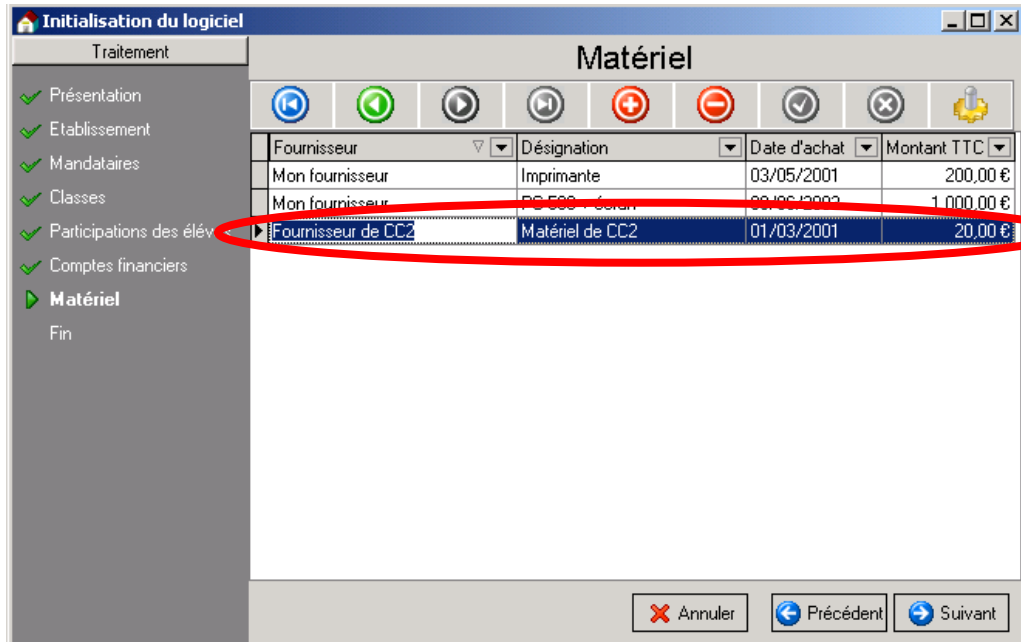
Initialisation du logiciel

Traitement

Présentation
Etablissement
Mandataires
Classes
Participations des élèv
Comptes financiers
Matériel
Fin

Matériel

| Fournisseur | Désignation | Date d'achat | Montant TTC |
|---|---|---|---|
| Mon fournisseur | Imprimante | 03/05/2001 | 200,00 € |
| Mon fournisseur | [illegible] | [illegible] | 1 000,00 € |
| Fournisseur de CC2 | Matériel de CC2 | 01/03/2001 | 20,00 € |

Annuler
Précédent
Suivant